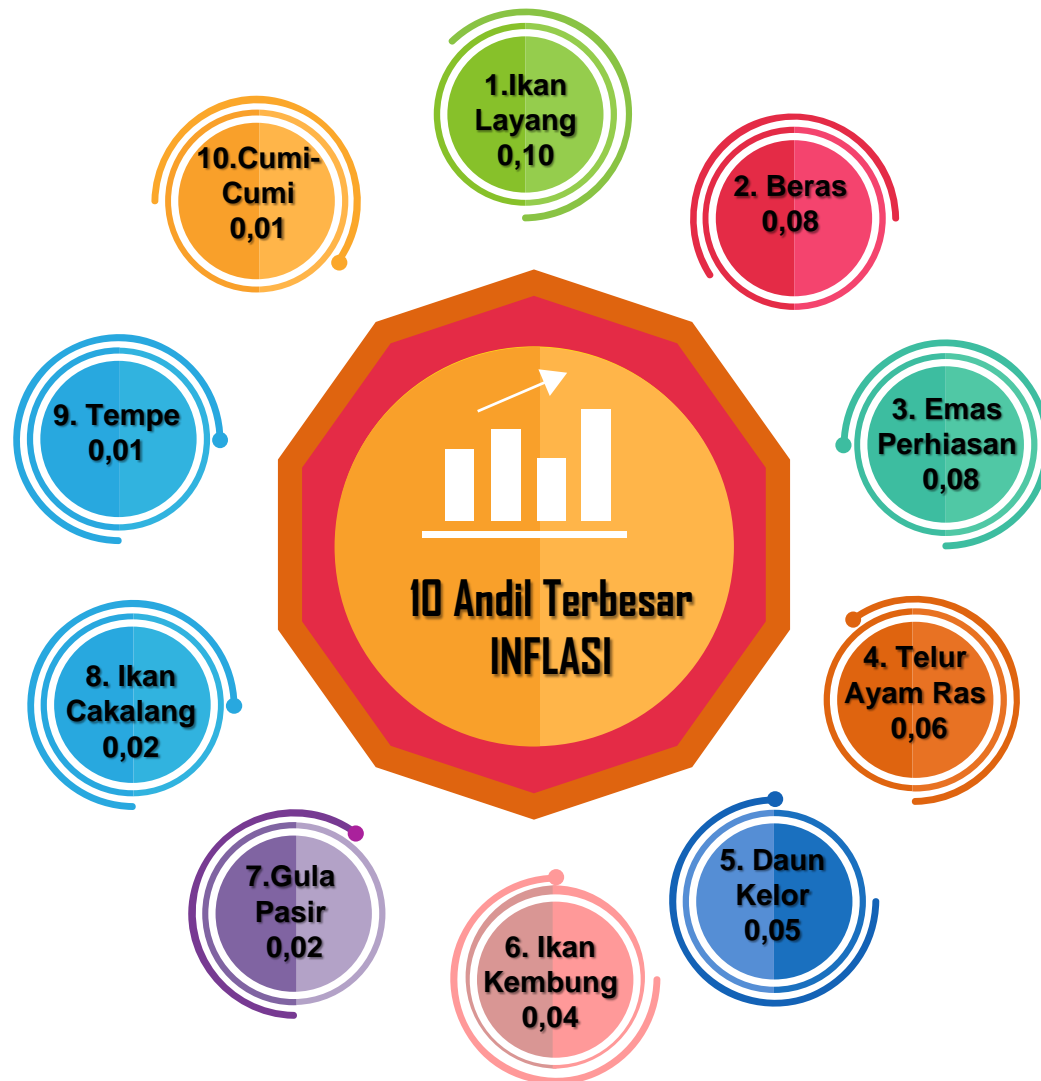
10 Andil Terbesar INFLASI

1.Ikan Layang 0,10

2. Beras 0,08

3. Emas Perhiasan 0,08

4. Telur Ayam Ras 0,06

5. Daun Kelor 0,05

6. Ikan Kembung 0,04

7.Gula Pasir 0,02

8. Ikan Cakalang 0,02

9. Tempe 0,01

10.Cumi-Cumi 0,01